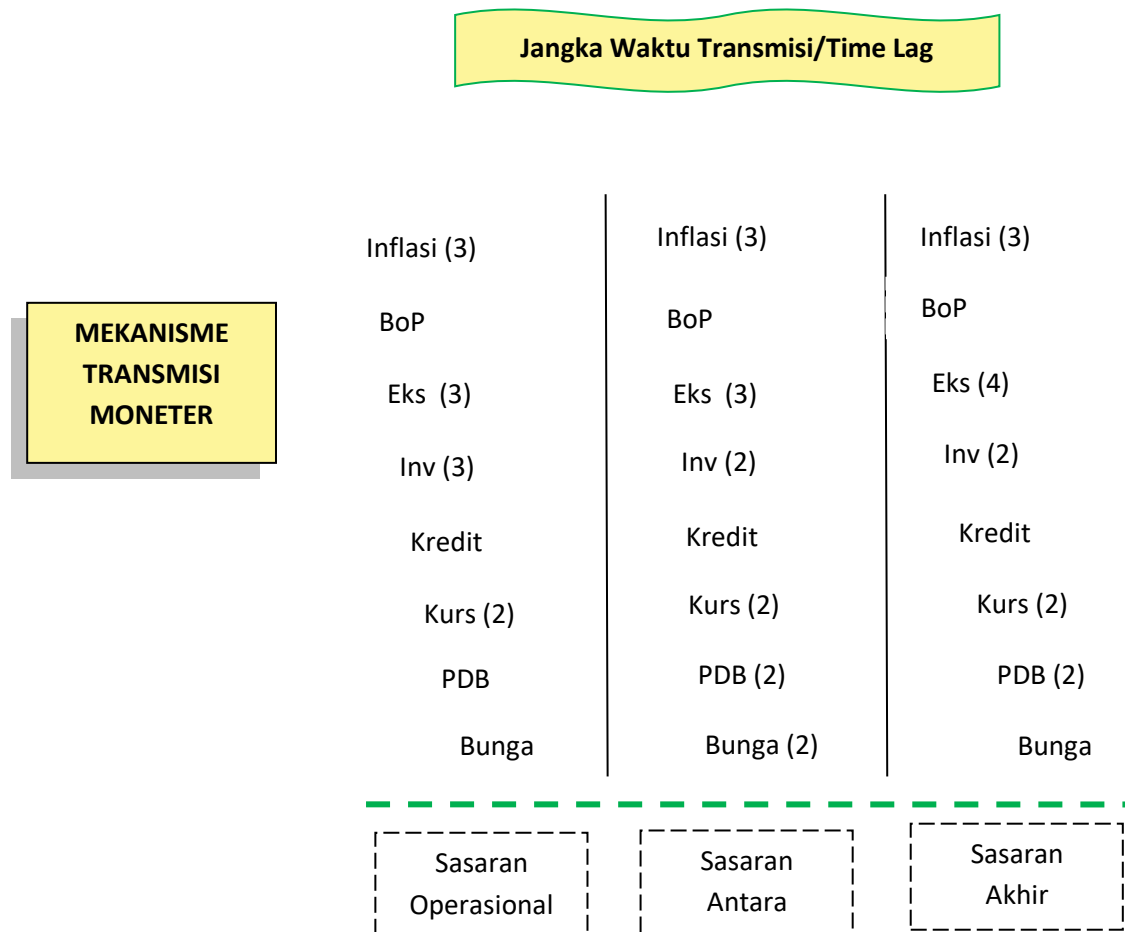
Jangka Waktu Transmisi/Time Lag

MEKANISME TRANSMISI MONETER

Inflasi (3)
BoP
Eks (3)
Inv (3)
Kredit
Kurs (2)
PDB
Bunga

Inflasi (3)
BoP
Eks (3)
Inv (2)
Kredit
Kurs (2)
PDB (2)
Bunga (2)

Inflasi (3)
BoP
Eks (4)
Inv (2)
Kredit
Kurs (2)
PDB (2)
Bunga

Sasaran Operasional

Sasaran Antara

Sasaran Akhir